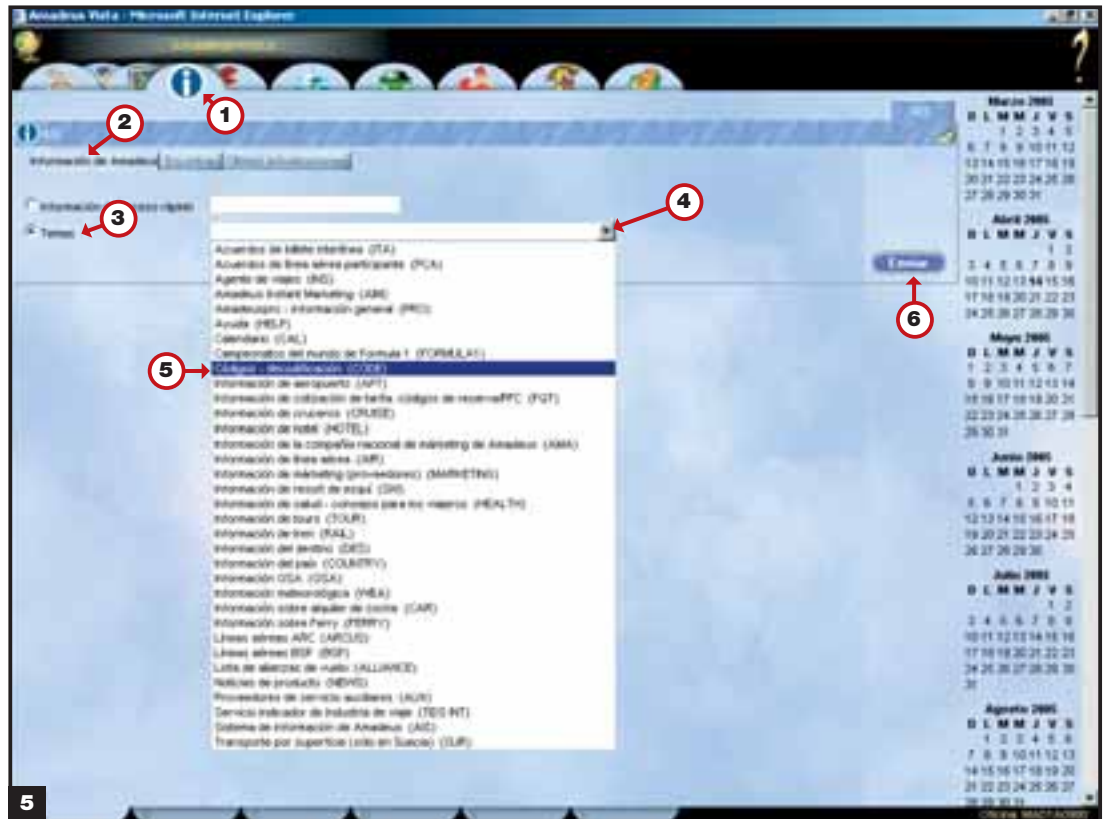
Amadeus Vista - Microsoft Internet Explorer

1

2

Información de Amadeus

Información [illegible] rápido

3

Temas

4

Acuerdos de billete interlínea (ITA)
Acuerdos de línea aérea participante (PCA)
Agente de viajes (IND)
Amadeus Instant Marketing (AIM)
Amadeuspro - información general (PRO)
Ayuda (HELP)
Calendario (CAL)
Campeonatos del mundo de Formula 1 (FORMULA1)
Códigos - decodificación (CODE)
Información de aeropuerto (APT)
Información de cotización de tarifa: códigos de reserva/FTC (FQT)
Información de cruceros (CRUISE)
Información de hotel (HOTEL)
Información de la compañía nacional de marketing de Amadeus (ANMA)
Información de línea aérea (AIR)
Información de marketing (proveedores) (MARKETING)
Información de resort de esquí (SKI)
Información de salud - consejos para los viajeros (HEALTH)
Información de tours (TOUR)
Información de tren (RAIL)
Información del destino (DES)
Información del país (COUNTRY)
Información OSA (OSA)
Información meteorológica (WEA)
Información sobre alquiler de coche (CAR)
Información sobre Ferry (FERRY)
Líneas aéreas ARC (ARCUS)
Líneas aéreas BSP (BSP)
Lista de alianzas de vuelo (ALLIANCE)
Noticias de producto (NEWS)
Proveedores de servicio auxiliares (AUX)
Servicio indicador de industria de viaje (TIIS INT)
Sistema de información de Amadeus (AIS)
Transporte por superficie (sólo en Suecia) (SUR)

5

Enviar

6

Marzo 2005
D L M M J V S
1 2 3 4 5
6 7 8 9 10 11 12
13 14 15 16 17 18 19
20 21 22 23 24 25 26
27 28 29 30 31

Abril 2005
D L M M J V S
1 2
3 4 5 6 7 8 9
10 11 12 13 14 15 16
17 18 19 20 21 22 23
24 25 26 27 28 29 30

Mayo 2005
D L M M J V S
1 2 3 4 5 6 7
8 9 10 11 12 13 14
15 16 17 18 19 20 21
22 23 24 25 26 27 28
29 30 31

Junio 2005
D L M M J V S
1 2 3 4
5 6 7 8 9 10 11
12 13 14 15 16 17 18
19 20 21 22 23 24 25
26 27 28 29 30

Julio 2005
D L M M J V S
1 2
3 4 5 6 7 8 9
10 11 12 13 14 15 16
17 18 19 20 21 22 23
24 25 26 27 28 29 30
31

Agosto 2005
D L M M J V S
1 2 3 4 5 6
7 8 9 10 11 12 13
14 15 16 17 18 19 20
21 22 23 24 25 26 27
28 29 30 31

5